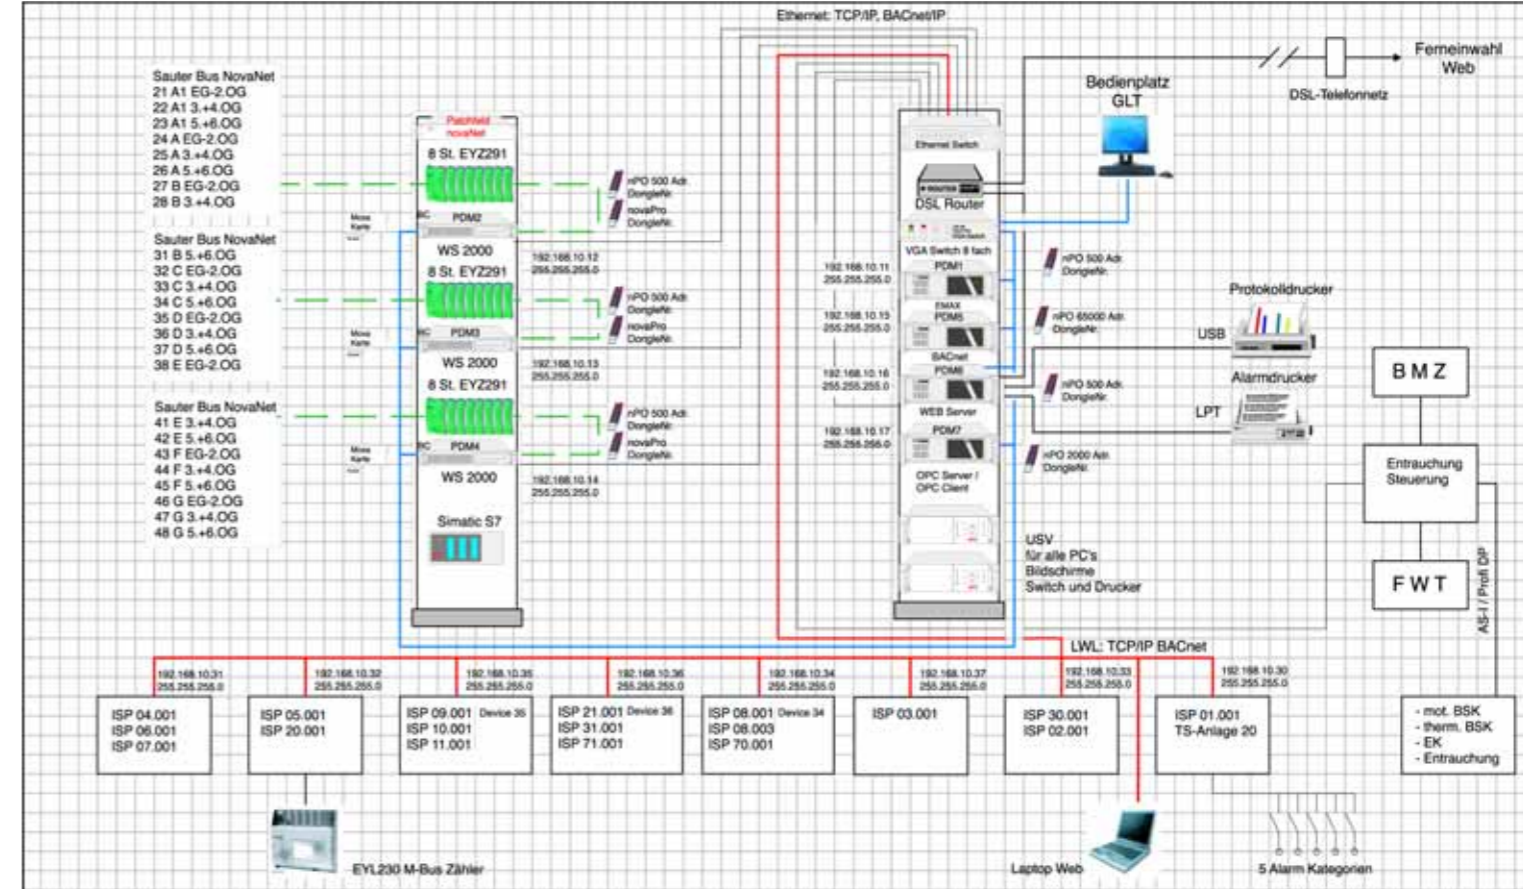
Ethernet: TCP/IP, BACnet/IP

Ferneinwahl Web

DSL-Telefonnetz

Bedienplatz GLT

Sauter Bus NovaNet
21 A1 EG-2.OG
22 A1 3.+4.OG
23 A1 5.+6.OG
24 A EG-2.OG
25 A 3.+4.OG
26 A 5.+6.OG
27 B EG-2.OG
28 B 3.+4.OG

Sauter Bus NovaNet
31 B 5.+6.OG
32 C EG-2.OG
33 C 3.+4.OG
34 C 5.+6.OG
35 D EG-2.OG
36 D 3.+4.OG
37 D 5.+6.OG
38 E EG-2.OG

Sauter Bus NovaNet
41 E 3.+4.OG
42 E 5.+6.OG
43 F EG-2.OG
44 F 3.+4.OG
45 F 5.+6.OG
46 G EG-2.OG
47 G 3.+4.OG
48 G 5.+6.OG

Patchfeld novaNet
8 St. EYZ291
PDM2
WS 2000
8 St. EYZ291
PDM3
WS 2000
8 St. EYZ291
PDM4
WS 2000
Simatic S7

Moxa Karte
Moxa Karte
Moxa Karte

nPO 500 Adr. DongleNr.
novaPro DongleNr.
nPO 500 Adr. DongleNr.
novaPro DongleNr.
nPO 500 Adr. DongleNr.
novaPro DongleNr.

192.168.10.12
255.255.255.0
192.168.10.13
255.255.255.0
192.168.10.14
255.255.255.0

Ethernet Switch
DSL Router
VGA Switch 8 fach
PDM1
EMAX
PDM5
BACnet
PDM6
WEB Server
PDM7
OPC Server / OPC Client

192.168.10.11
255.255.255.0
192.168.10.15
255.255.255.0
192.168.10.16
255.255.255.0
192.168.10.17
255.255.255.0

nPO 500 Adr. DongleNr.
nPO 65000 Adr. DongleNr.
nPO 500 Adr. DongleNr.
nPO 2000 Adr. DongleNr.

Protokolldrucker
USB
Alarmdrucker
LPT

USV
für alle PC's
Bildschirme
Switch und Drucker

B M Z
Entrauchung Steuerung
F W T
AS-I / Profi DP

LWL: TCP/IP BACnet

192.168.10.31
255.255.255.0
192.168.10.32
255.255.255.0
192.168.10.35
255.255.255.0
192.168.10.36
255.255.255.0
192.168.10.34
255.255.255.0
192.168.10.37
255.255.255.0
192.168.10.33
255.255.255.0
192.168.10.30
255.255.255.0

ISP 04.001
ISP 06.001
ISP 07.001

ISP 05.001
ISP 20.001

ISP 09.001 Device 35
ISP 10.001
ISP 11.001

ISP 21.001 Device 36
ISP 31.001
ISP 71.001

ISP 08.001 Device 34
ISP 08.003
ISP 70.001

ISP 03.001

ISP 30.001
ISP 02.001

ISP 01.001
TS-Anlage 20

- mot. BSK
- therm. BSK
- EK
- Entrauchung

EYL230 M-Bus Zähler
Laptop Web
5 Alarm Kategorien